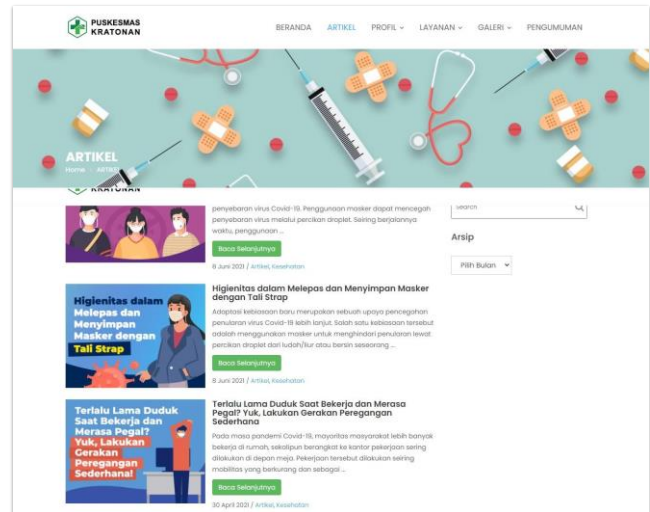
PUSKESMAS
KRATONAN

BERANDA ARTIKEL PROFIL LAYANAN GALERI PENGUMUMAN

ARTIKEL
Home / ARTIKEL

KRATONAN

penyebaran virus Covid-19. Penggunaan masker dapat mencegah penyebaran virus melalui percikan droplet. Seiring berjalannya waktu, penggunaan ...

Baca Selanjutnya

8 Juni 2021 / Artikel, Kesehatan

Search

Arsip

Pilih Bulan

Higienitas dalam Melepas dan Menyimpan Masker dengan Tali Strap

Higienitas dalam Melepas dan Menyimpan Masker dengan Tali Strap

Adaptasi kebiasaan baru merupakan sebuah upaya pencegahan penularan virus Covid-19 lebih lanjut. Salah satu kebiasaan tersebut adalah menggunakan masker untuk menghindari penularan lewat percikan droplet dari ludah/liur atau bersin seseorang ...

Baca Selanjutnya

8 Juni 2021 / Artikel, Kesehatan

Terlalu Lama Duduk Saat Bekerja dan Merasa Pegal? Yuk, Lakukan Gerakan Peregangan Sederhana!

Terlalu Lama Duduk Saat Bekerja dan Merasa Pegal? Yuk, Lakukan Gerakan Peregangan Sederhana

Pada masa pandemi Covid-19, mayoritas masyarakat lebih banyak bekerja di rumah, sekalipun berangkat ke kantor pekerjaan sering dilakukan di depan meja. Pekerjaan tersebut dilakukan seiring mobilitas yang berkurang dan sebagai ...

Baca Selanjutnya

30 April 2021 / Artikel, Kesehatan